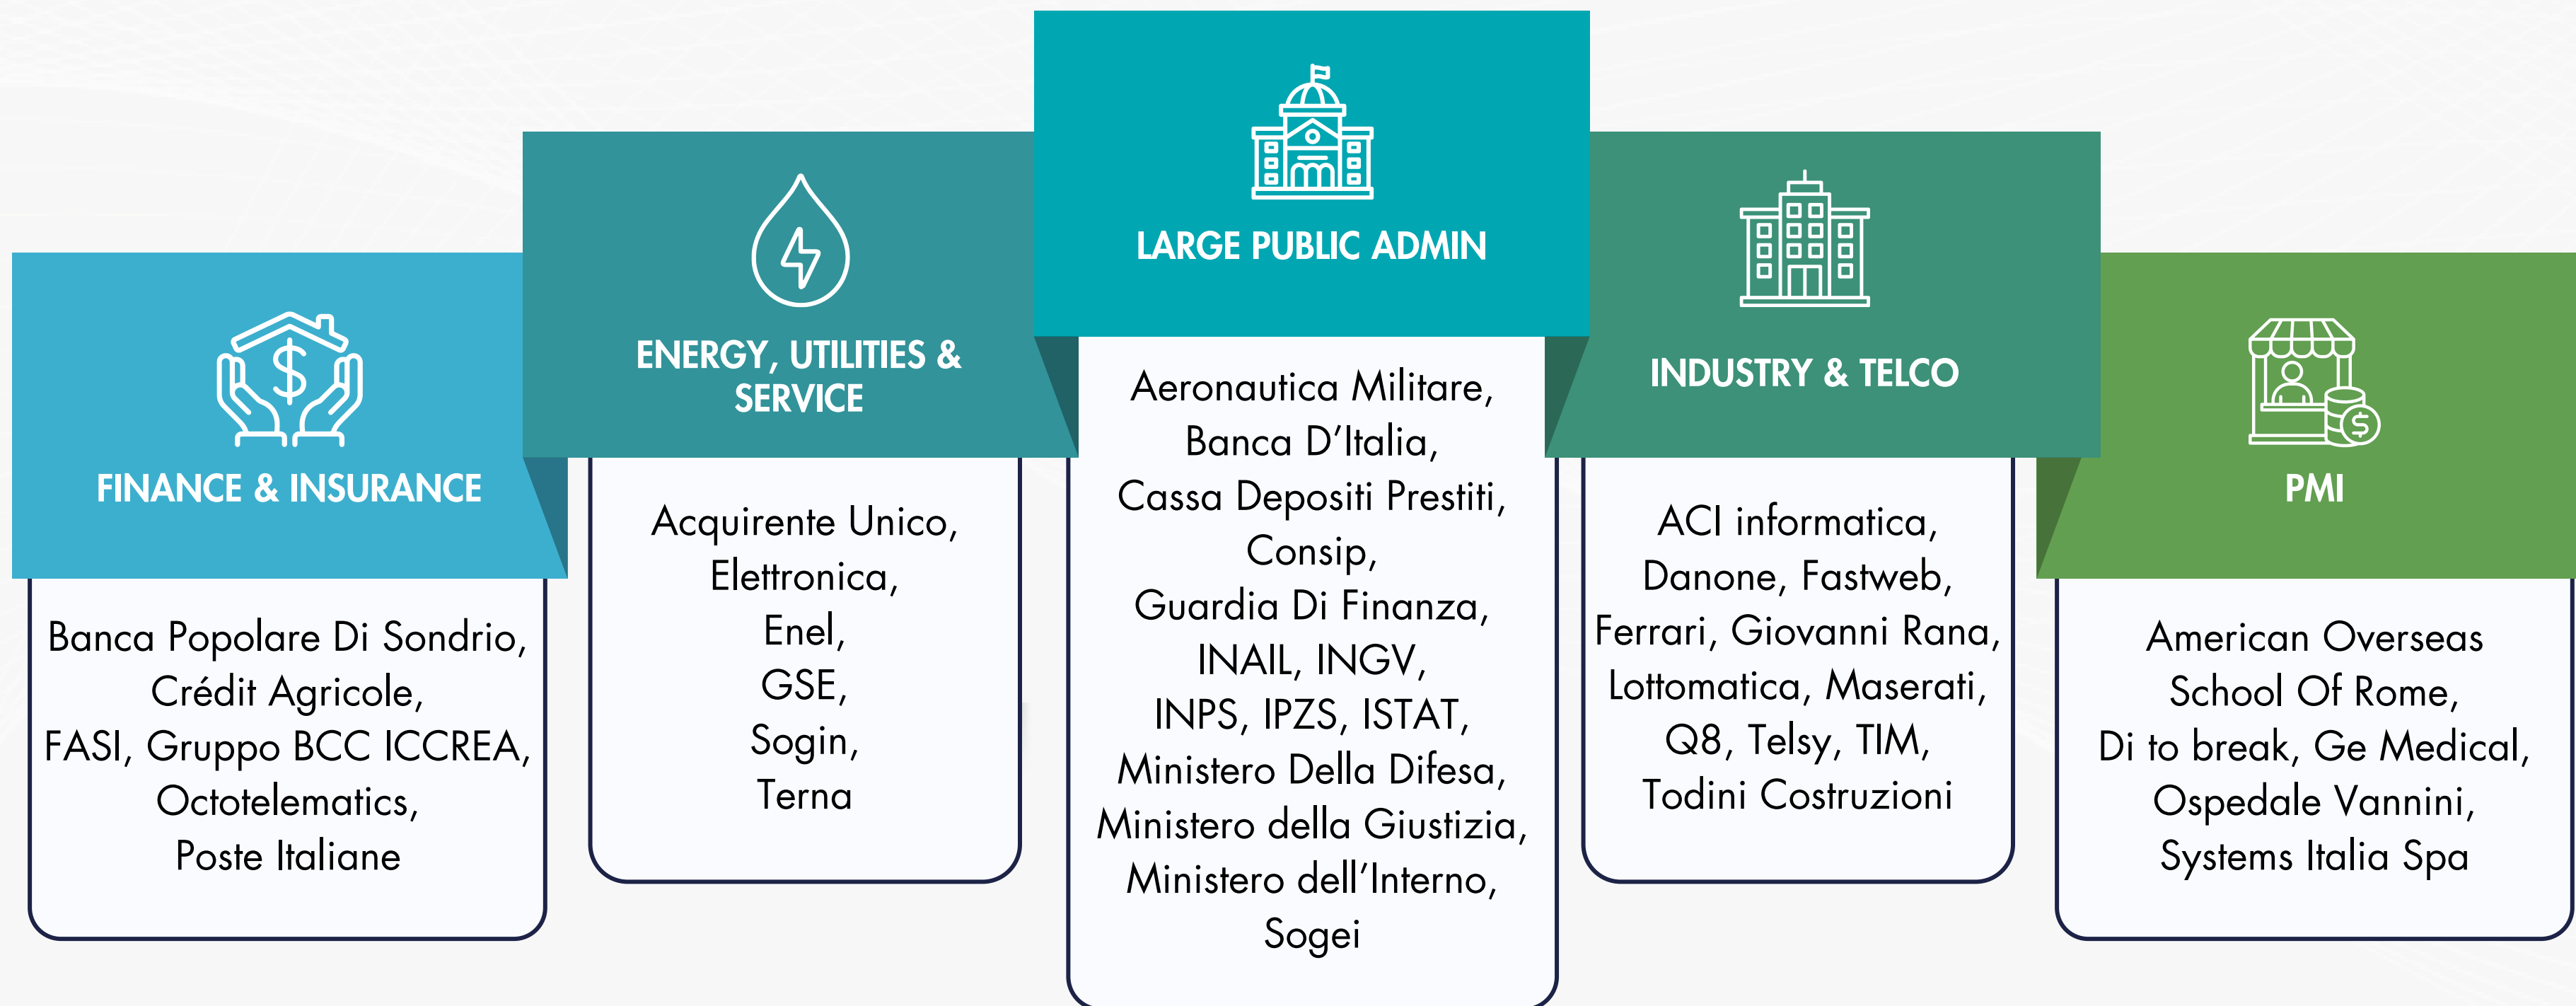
FINANCE & INSURANCE

Banca Popolare Di Sondrio, Crédit Agricole, FASI, Gruppo BCC ICCREA, Octotelematics, Poste Italiane

ENERGY, UTILITIES & SERVICE

Acquirente Unico, Elettronica, Enel, GSE, Sogin, Terna

LARGE PUBLIC ADMIN

Aeronautica Militare, Banca D'Italia, Cassa Depositi Prestiti, Consip, Guardia Di Finanza, INAIL, INGV, INPS, IPZS, ISTAT, Ministero Della Difesa, Ministero della Giustizia, Ministero dell'Interno, Sogei

INDUSTRY & TELCO

ACI informatica, Danone, Fastweb, Ferrari, Giovanni Rana, Lottomatica, Maserati, Q8, Telsy, TIM, Todini Costruzioni

PMI

American Overseas School Of Rome, Di to break, Ge Medical, Ospedale Vannini, Systems Italia Spa